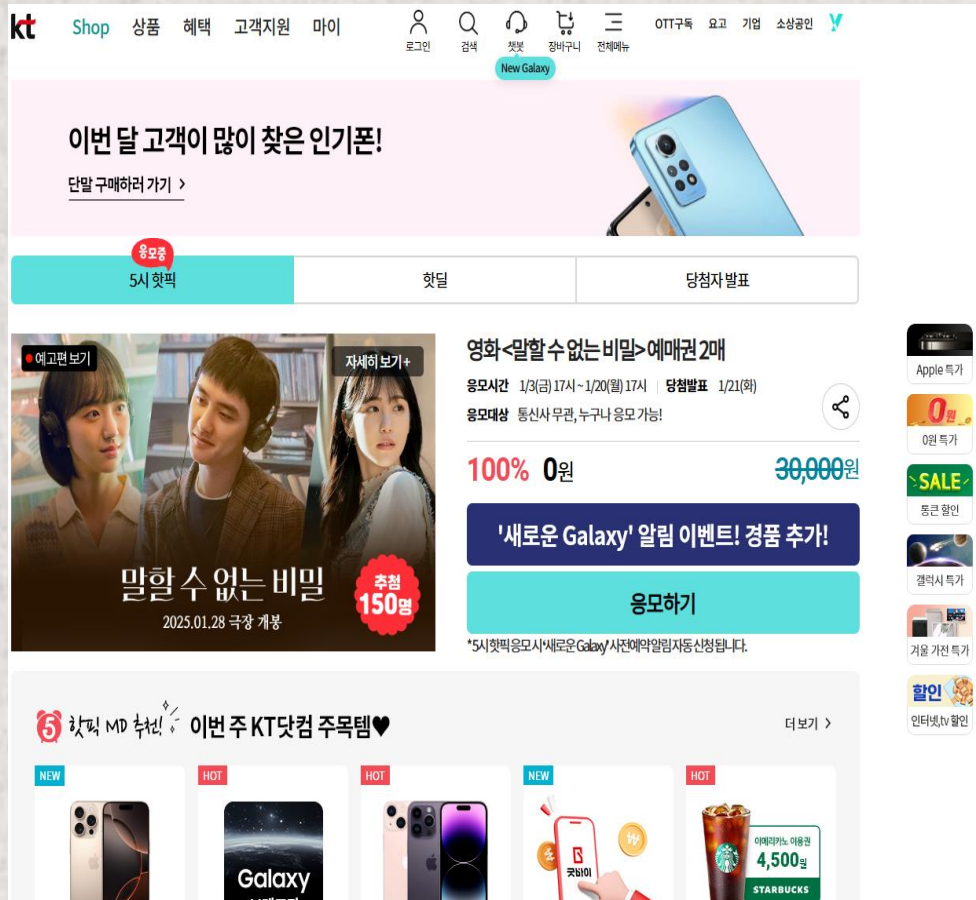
kt Shop 상품 혜택 고객지원 마이

로그인 검색 챗봇 장바구니 전체메뉴

New Galaxy

OTT구독 요고 기업 소상공인

이번 달 고객이 많이 찾은 인기폰!

단말 구매하러 가기 >

응모중

5시 핫픽

핫딜

당첨자 발표

예고편 보기

자세히 보기+

말할 수 없는 비밀

2025.01.28 극장 개봉

추첨 150명

영화 <말할 수 없는 비밀> 예매권 2매

응모시간 1/3(금) 17시 ~ 1/20(월) 17시 당첨발표 1/21(화)

응모대상 통신사 무관, 누구나 응모 가능!

100% 0원 30,000원

'새로운 Galaxy' 알림 이벤트! 경품 추가!

응모하기

*5시 핫픽 응모시 '새로운 Galaxy' 사전예약 알림 자동 신청됩니다.

Apple 특가

0원

0원 특가

SALE

통큰 할인

갤럭시 특가

겨울 가전 특가

할인

인터넷,tv 할인

5 핫픽 MD 추천! 이번 주 KT닷컴 주목템♥

더보기 >

NEW

HOT

Galaxy

HOT

NEW

굿바이

HOT

이디야커피 이용권

4,500원

STARBUCKS